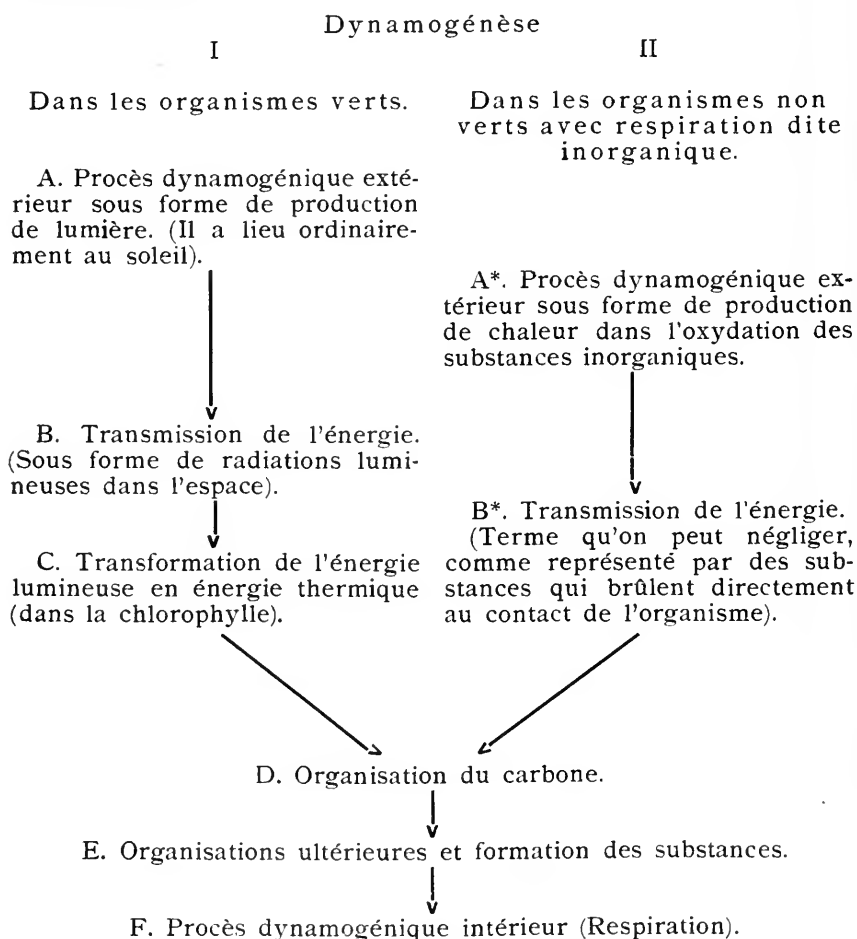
Dynamogénèse

I

Dans les organismes verts.

A. Procès dynamogénique extérieur sous forme de production de lumière. (Il a lieu ordinairement au soleil).

B. Transmission de l'énergie. (Sous forme de radiations lumineuses dans l'espace).

C. Transformation de l'énergie lumineuse en énergie thermique (dans la chlorophylle).

II

Dans les organismes non verts avec respiration dite inorganique.

A*. Procès dynamogénique extérieur sous forme de production de chaleur dans l'oxydation des substances inorganiques.

B*. Transmission de l'énergie. (Terme qu'on peut négliger, comme représenté par des substances qui brûlent directement au contact de l'organisme).

D. Organisation du carbone.

E. Organisations ultérieures et formation des substances.

F. Procès dynamogénique intérieur (Respiration).